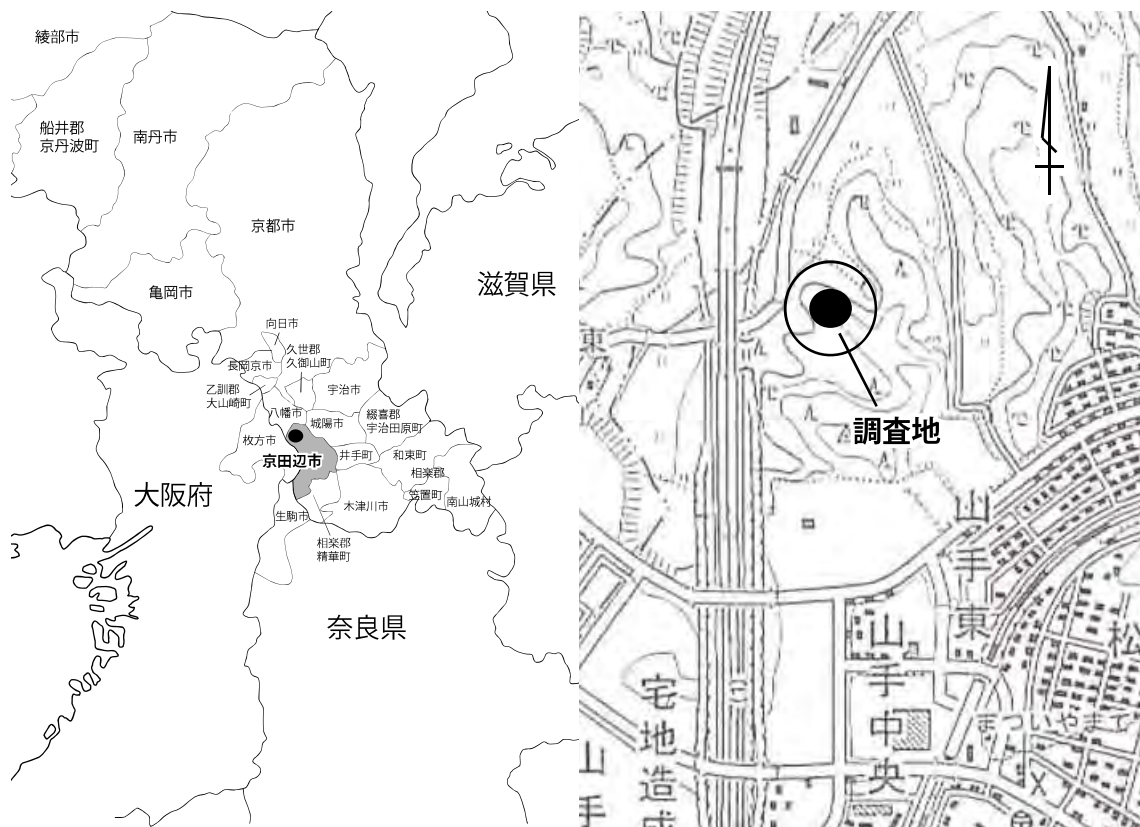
綾部市
船井郡
京丹波町
南丹市
京都市
亀岡市
滋賀県
向日市
長岡京市
久世郡
久御山町
宇治市
乙訓郡
大山崎町
八幡市
城陽市
綴喜郡
宇治田原町
枚方市
京田辺市
井手町
和束町
相楽郡
笠置町
南山城村
大阪府
生駒市
木津川市
相楽郡
精華町
奈良県

東
調査地
山
手
東
山
手
中
央
松
宅
地
造
成
山
手
まついやまて